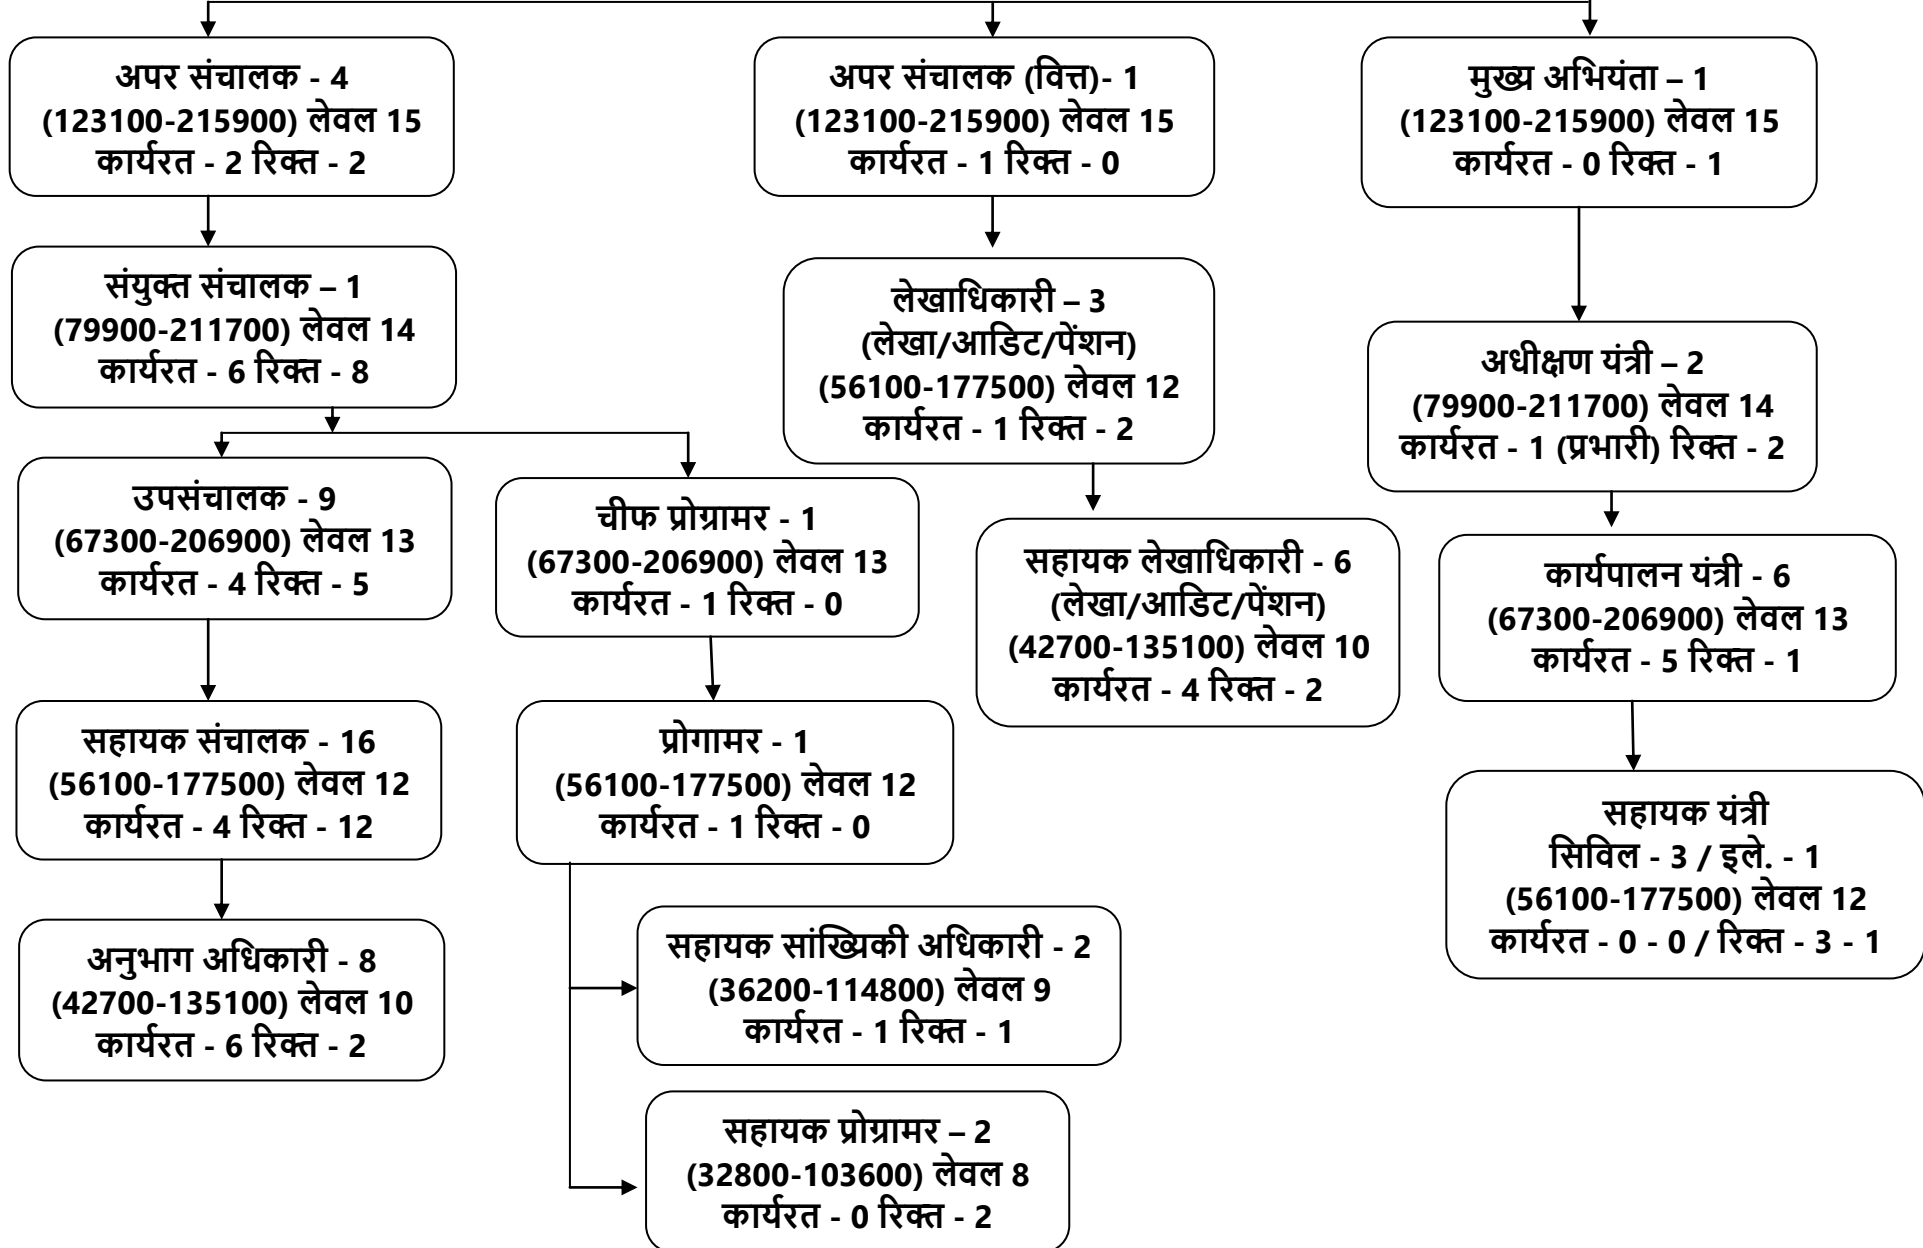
अपर संचालक - 4
(123100-215900) लेवल 15
कार्यरत - 2 रिक्त - 2

संयुक्त संचालक – 1
(79900-211700) लेवल 14
कार्यरत - 6 रिक्त - 8

उपसंचालक - 9
(67300-206900) लेवल 13
कार्यरत - 4 रिक्त - 5

सहायक संचालक - 16
(56100-177500) लेवल 12
कार्यरत - 4 रिक्त - 12

अनुभाग अधिकारी - 8
(42700-135100) लेवल 10
कार्यरत - 6 रिक्त - 2

चीफ प्रोग्रामर - 1
(67300-206900) लेवल 13
कार्यरत - 1 रिक्त - 0

प्रोगामर - 1
(56100-177500) लेवल 12
कार्यरत - 1 रिक्त - 0

सहायक सांख्यिकी अधिकारी - 2
(36200-114800) लेवल 9
कार्यरत - 1 रिक्त - 1

सहायक प्रोग्रामर – 2
(32800-103600) लेवल 8
कार्यरत - 0 रिक्त - 2

अपर संचालक (वित्त)- 1
(123100-215900) लेवल 15
कार्यरत - 1 रिक्त - 0

लेखाधिकारी – 3
(लेखा/आडिट/पेंशन)
(56100-177500) लेवल 12
कार्यरत - 1 रिक्त - 2

सहायक लेखाधिकारी - 6
(लेखा/आडिट/पेंशन)
(42700-135100) लेवल 10
कार्यरत - 4 रिक्त - 2

मुख्य अभियंता – 1
(123100-215900) लेवल 15
कार्यरत - 0 रिक्त - 1

अधीक्षण यंत्री – 2
(79900-211700) लेवल 14
कार्यरत - 1 (प्रभारी) रिक्त - 2

कार्यपालन यंत्री - 6
(67300-206900) लेवल 13
कार्यरत - 5 रिक्त - 1

सहायक यंत्री
सिविल - 3 / इले. - 1
(56100-177500) लेवल 12
कार्यरत - 0 - 0 / रिक्त - 3 - 1